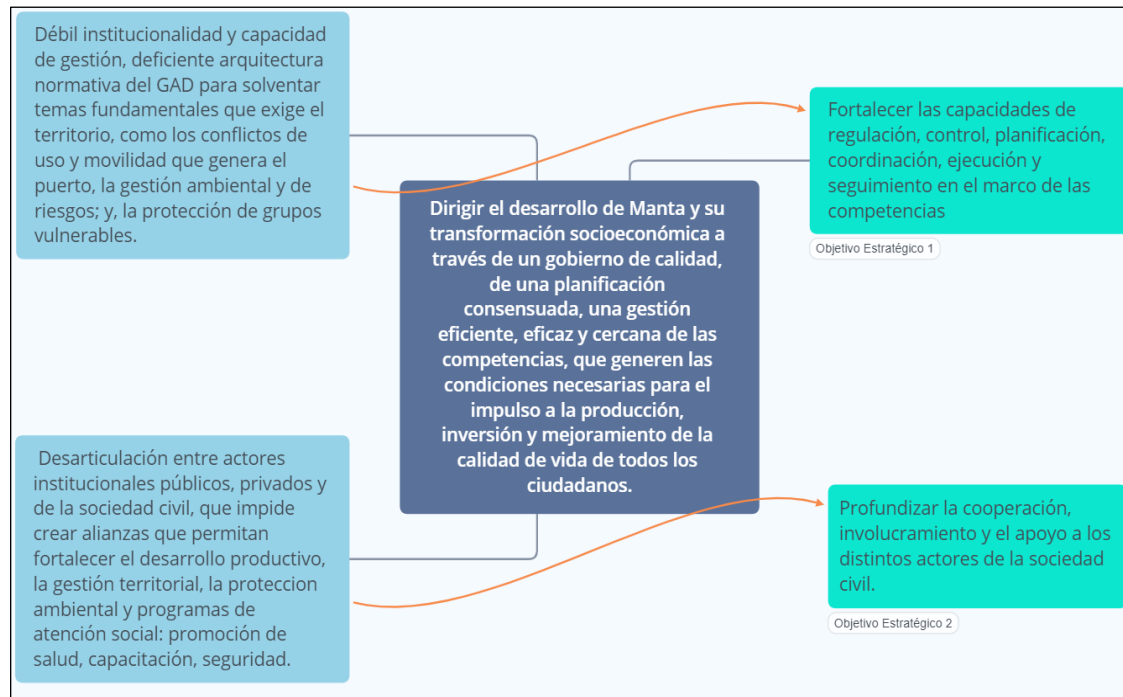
Débil institucionalidad y capacidad de gestión, deficiente arquitectura normativa del GAD para solventar temas fundamentales que exige el territorio, como los conflictos de uso y movilidad que genera el puerto, la gestión ambiental y de riesgos; y, la protección de grupos vulnerables.

Dirigir el desarrollo de Manta y su transformación socioeconómica a través de un gobierno de calidad, de una planificación consensuada, una gestión eficiente, eficaz y cercana de las competencias, que generen las condiciones necesarias para el impulso a la producción, inversión y mejoramiento de la calidad de vida de todos los ciudadanos.

Fortalecer las capacidades de regulación, control, planificación, coordinación, ejecución y seguimiento en el marco de las competencias

Objetivo Estratégico 1

Desarticulación entre actores institucionales públicos, privados y de la sociedad civil, que impide crear alianzas que permitan fortalecer el desarrollo productivo, la gestión territorial, la proteccion ambiental y programas de atención social: promoción de salud, capacitación, seguridad.

Profundizar la cooperación, involucramiento y el apoyo a los distintos actores de la sociedad civil.

Objetivo Estratégico 2